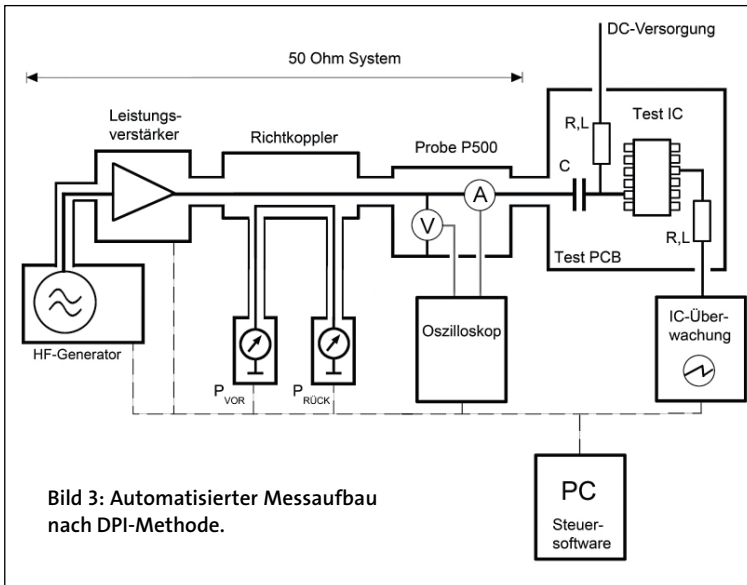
DC-Versorgung

50 Ohm System

Leistungsverstärker

Richtkoppler

Probe P500

R,L

Test IC

C

V

A

Test PCB

R,L

HF-Generator

$P_{VOR}$

$P_{RÜCK}$

Oszilloskop

IC-Überwachung

Bild 3: Automatisierter Messaufbau nach DPI-Methode.

PC

Steuersoftware